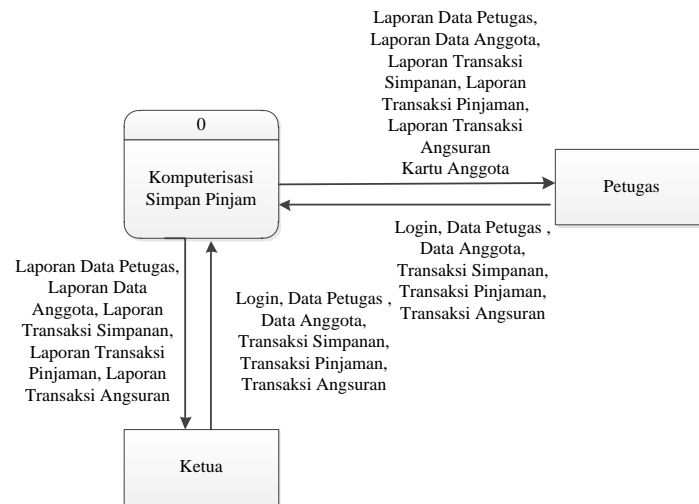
Laporan Data Petugas, Laporan Data Anggota, Laporan Transaksi Simpanan, Laporan Transaksi Pinjaman, Laporan Transaksi Angsuran
Kartu Anggota

0

Komputerisasi Simpan Pinjam

Petugas

Login, Data Petugas , Data Anggota, Transaksi Simpanan, Transaksi Pinjaman, Transaksi Angsuran

Laporan Data Petugas, Laporan Data Anggota, Laporan Transaksi Simpanan, Laporan Transaksi Pinjaman, Laporan Transaksi Angsuran

Login, Data Petugas , Data Anggota, Transaksi Simpanan, Transaksi Pinjaman, Transaksi Angsuran

Ketua